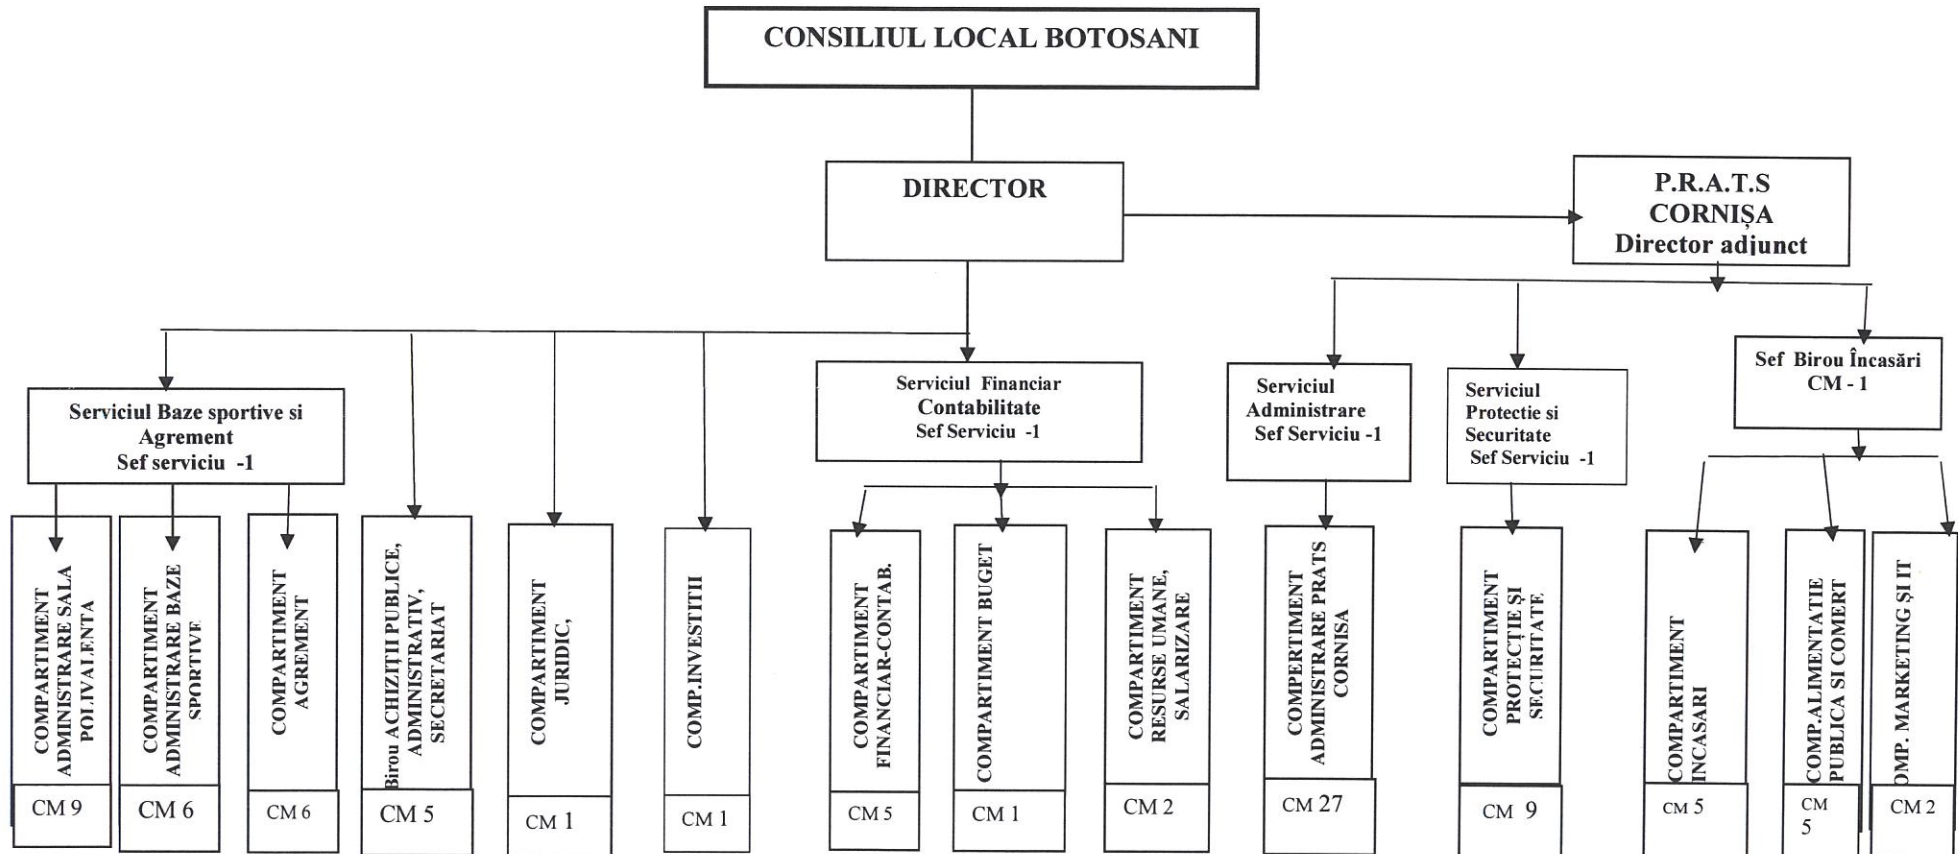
CONSILIUL LOCAL BOTOSANI

DIRECTOR

P.R.A.T.S
CORNIȘA
Director adjunct

Serviciul Baze sportive si Agrement
Sef serviciu -1

Serviciul Financiar Contabilitate
Sef Serviciu -1

Serviciul Administrare
Sef Serviciu -1

Serviciul Protectie si Securitate
Sef Serviciu -1

Sef Birou Încasări
CM - 1

COMPARTIMENT ADMINISTRARE SALA POLIVALENTA
CM 9

COMPARTIMENT ADMINISTRARE BAZE SPORTIVE
CM 6

COMPARTIMENT AGREMENT
CM 6

Birou ACHIZIŢII PUBLICE, ADMINISTRATIV, SECRETARIAT
CM 5

COMPARTIMENT JURIDIC,
CM 1

COMP.INVESTITII
CM 1

COMPARTIMENT FINANCIAR-CONTAB.
CM 5

COMPARTIMENT BUGET
CM 1

COMPARTIMENT RESURSE UMANE, SALARIZARE
CM 2

COMPERTIMENT ADMINISTRARE PRATS CORNISA
CM 27

COMPARTIMENT PROTECȚIE ȘI SECURITATE
CM 9

COMPARTIMENT INCASARI
CM 5

COMP.ALIMENTATIE PUBLICA SI COMERT
CM 5

OMP. MARKETING ȘI IT
CM 2